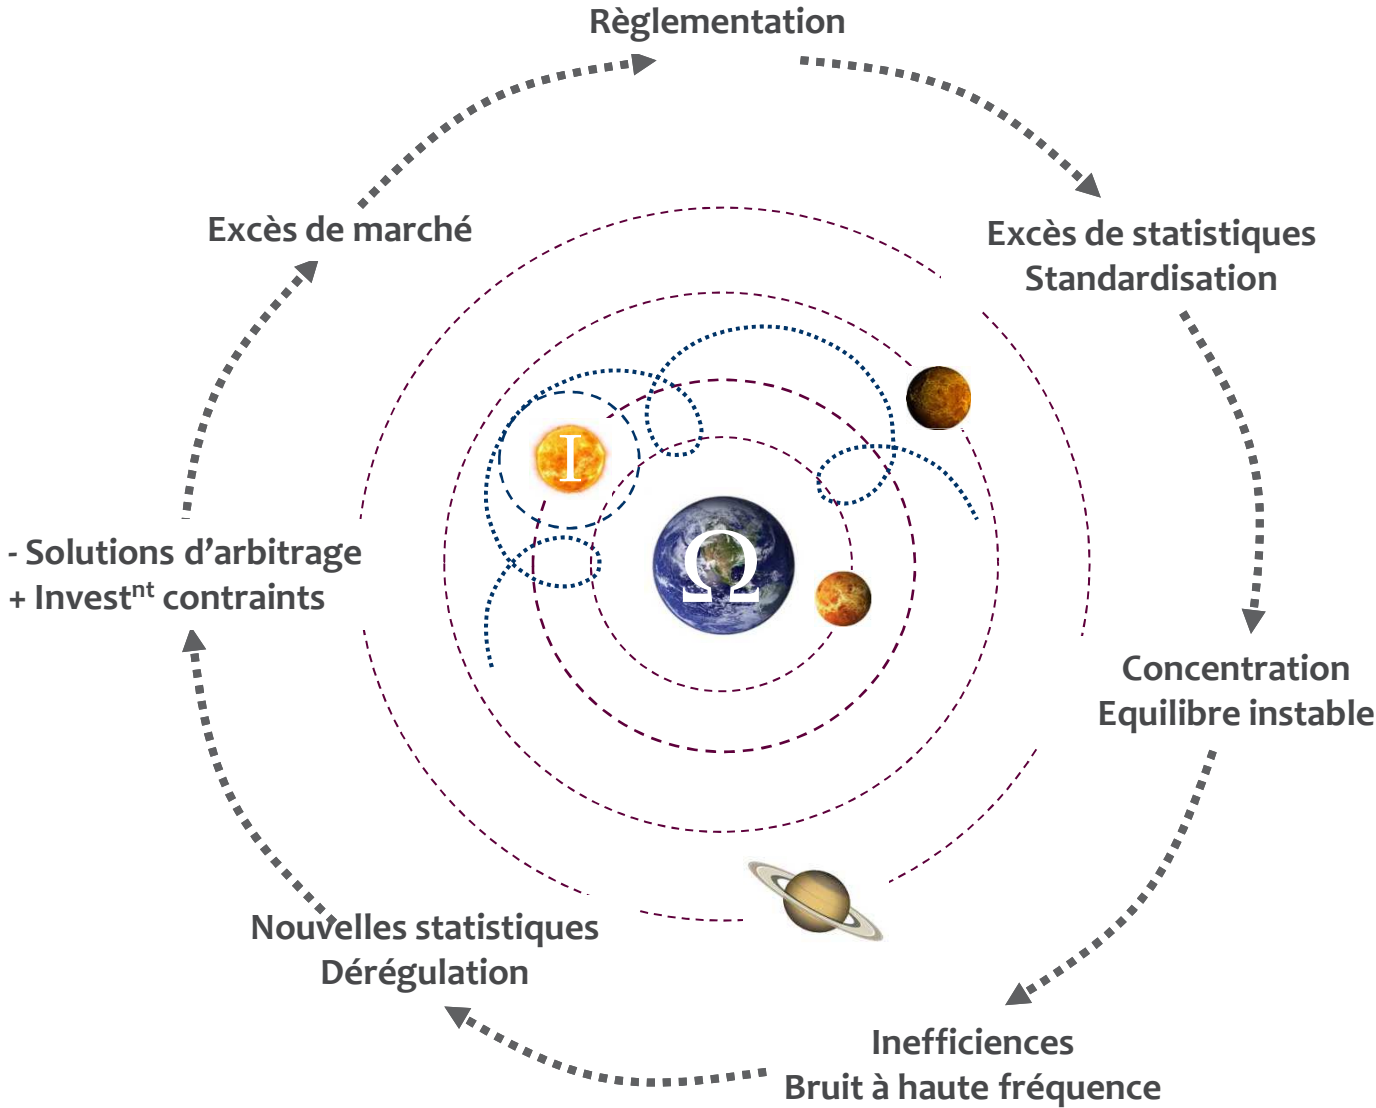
Règlementation

Excès de statistiques
Standardisation

Concentration
Equilibre instable

Inefficiences
Bruit à haute fréquence

Nouvelles statistiques
Dérégulation

- Solutions d'arbitrage
+ Invest$^{nt}$ contraints

Excès de marché

I

Ω